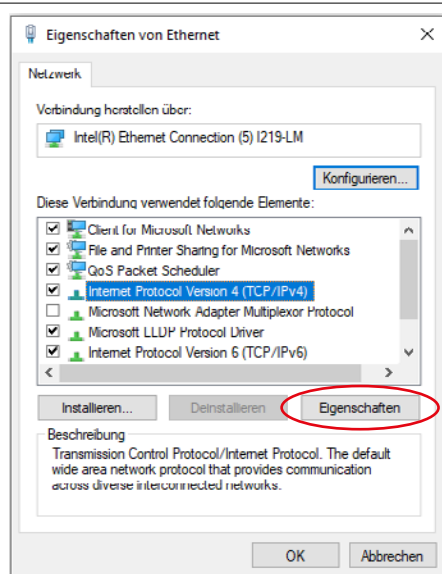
Eigenschaften von Ethernet

Netzwerk

Verbindung herstellen über:

Intel(R) Ethernet Connection (5) I219-LM

Konfigurieren...

Diese Verbindung verwendet folgende Elemente:

Client for Microsoft Networks
File and Printer Sharing for Microsoft Networks
QoS Packet Scheduler
Internet Protocol Version 4 (TCP/IPv4)
Microsoft Network Adapter Multiplexor Protocol
Microsoft LLDP Protocol Driver
Internet Protocol Version 6 (TCP/IPv6)

Installieren...
Deinstallieren
Eigenschaften

Beschreibung
Transmission Control Protocol/Internet Protocol. The default wide area network protocol that provides communication across diverse interconnected networks.

OK
Abbrechen